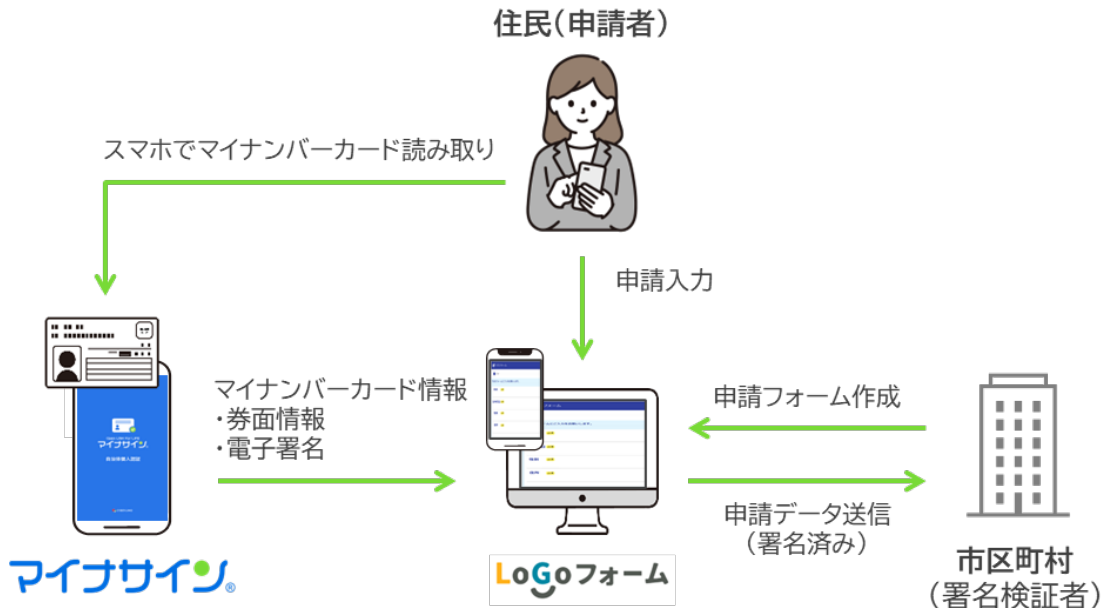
住民(申請者)

スマホでマイナンバーカード読み取り

申請入力

マイナンバーカード情報
・券面情報
・電子署名

申請フォーム作成

申請データ送信
(署名済み)

マイナサイン

LoGoフォーム

市区町村
(署名検証者)